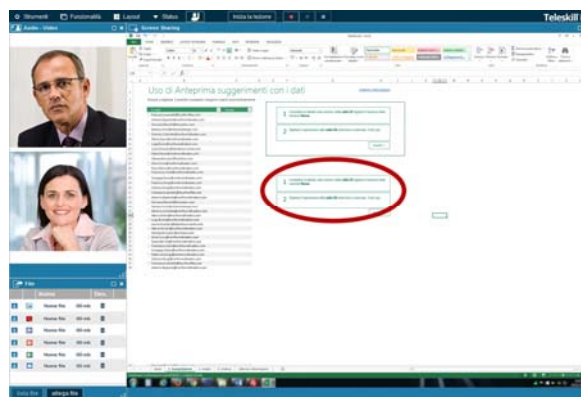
Strumenti Funzionalità Layout Status Inizia la lezione Teleskill

Audio - Video

Screen Sharing

Uso di Anteprima suggerimenti con i dati

File

Nome file

Nome file

Nome file

Nome file

Nome file

Nome file

invia file allega file